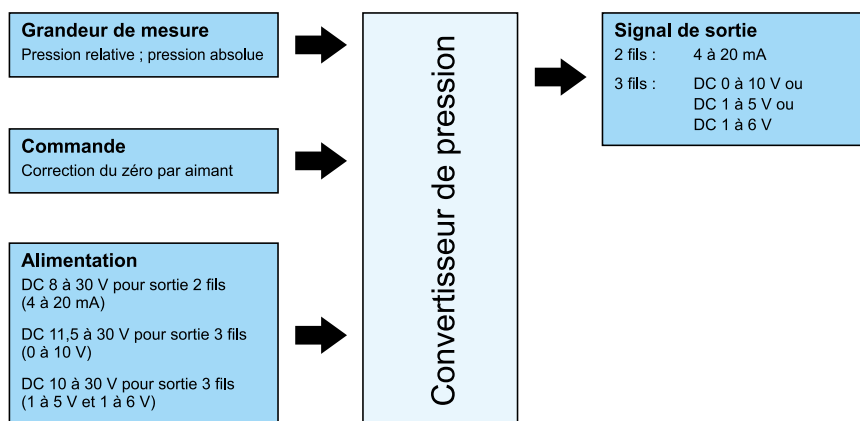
**Grandeur de mesure**
Pression relative ; pression absolue

**Commande**
Correction du zéro par aimant

**Alimentation**
DC 8 à 30 V pour sortie 2 fils (4 à 20 mA)

DC 11,5 à 30 V pour sortie 3 fils (0 à 10 V)

DC 10 à 30 V pour sortie 3 fils (1 à 5 V et 1 à 6 V)

Convertisseur de pression

**Signal de sortie**
2 fils : 4 à 20 mA
3 fils : DC 0 à 10 V ou
DC 1 à 5 V ou
DC 1 à 6 V